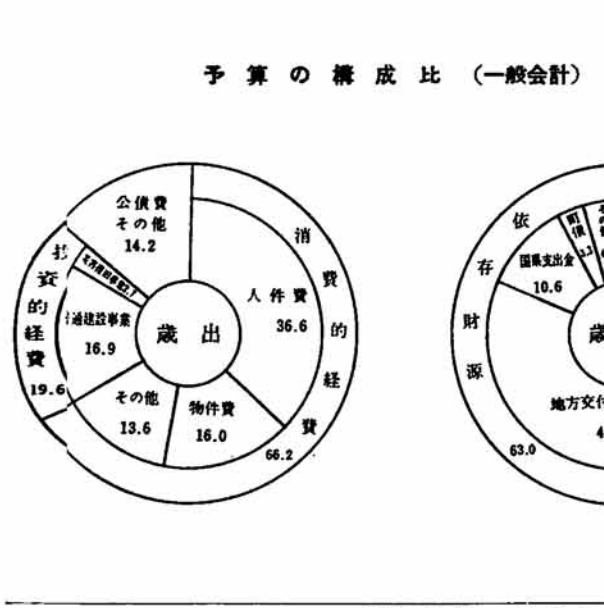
予算の構成比（一般会計）

公債費
その他
14.2

消
費
的
経
費

人件費
36.6

投
資
的
経
費
19.6

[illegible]2.7

普通建設事業
16.9

歳出

その他
13.6

物件費
16.0

66.2

依
存
財
源

国庫支出金
10.6

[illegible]

地方交付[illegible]
4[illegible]

63.0